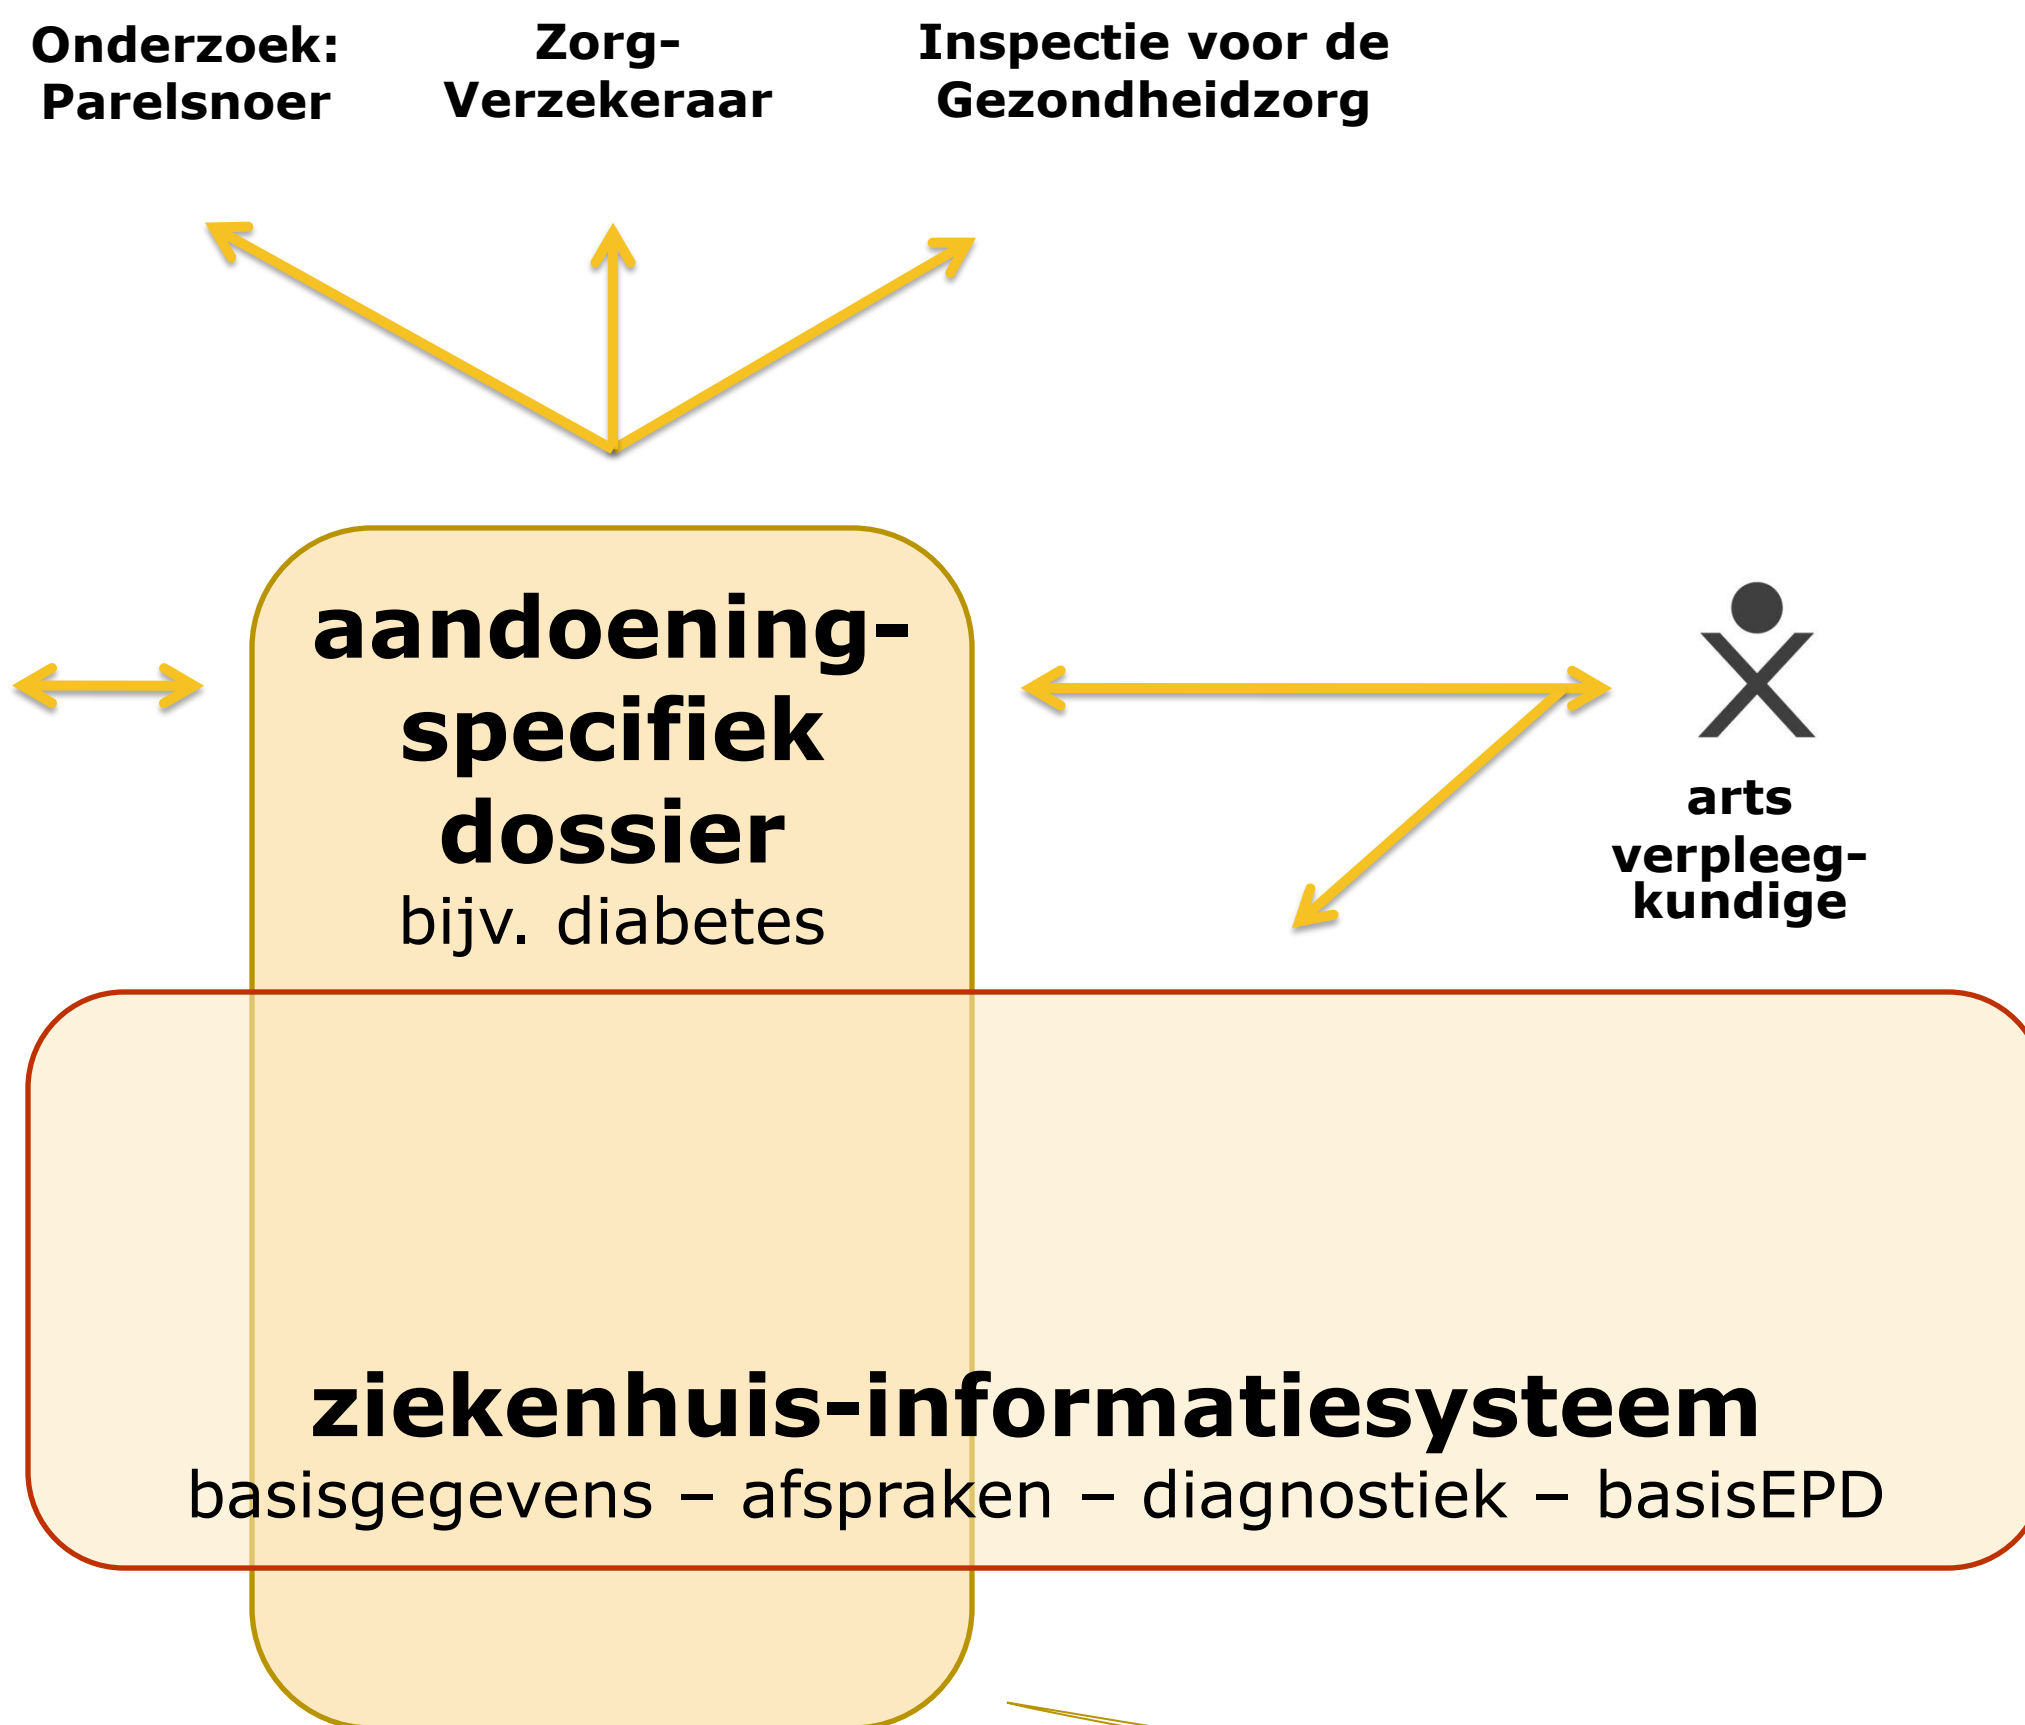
Onderzoek: Parelsnoer

Zorg-Verzekeraar

Inspectie voor de Gezondheidzorg

aandoening-specifiek dossier
bijv. diabetes

arts
verpleeg-kundige

ziekenhuis-informatiesysteem
basisgegevens – afspraken – diagnostiek – basisEPD